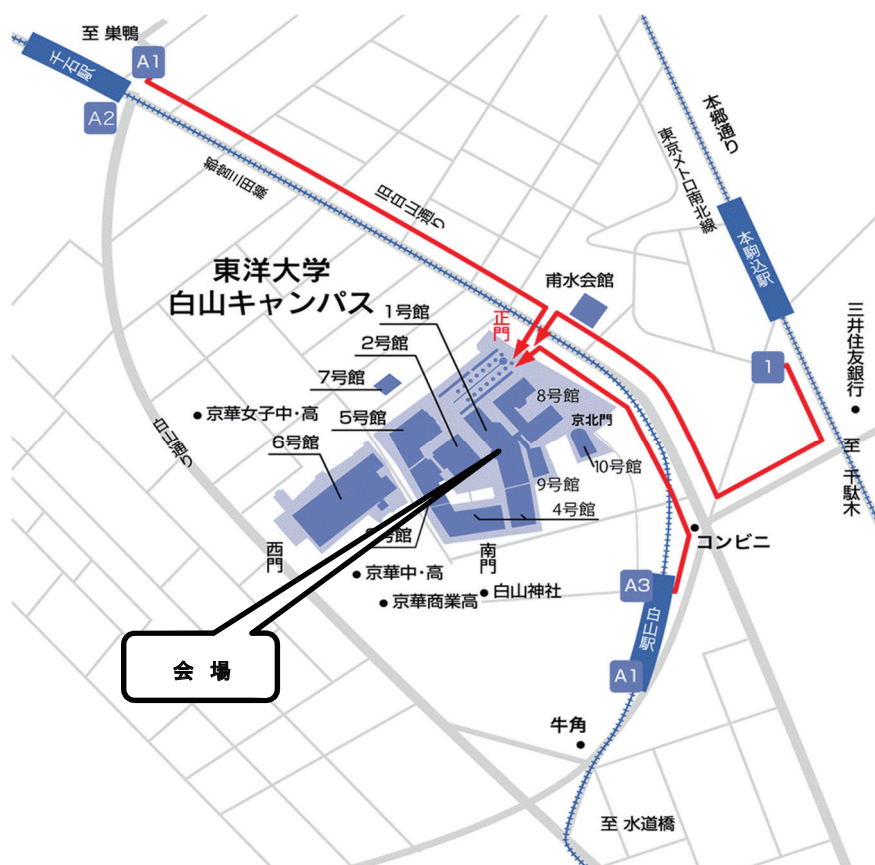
至 巣鴨

A1

千石駅

A2

都営三田線

白山通り

東京メトロ南北線

本郷通り

本駒込駅

東洋大学
白山キャンパス

甫水会館

1号館

2号館

正門

7号館

8号館

京華女子中・高

5号館

京北門

三井住友銀行

6号館

10号館

9号館

至 千駄木

4号館

白山通り

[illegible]号館

西門

南門

コンビニ

京華中・高

白山神社

京華商業高

A3

白山駅

会 場

A1

1

牛角

至 水道橋